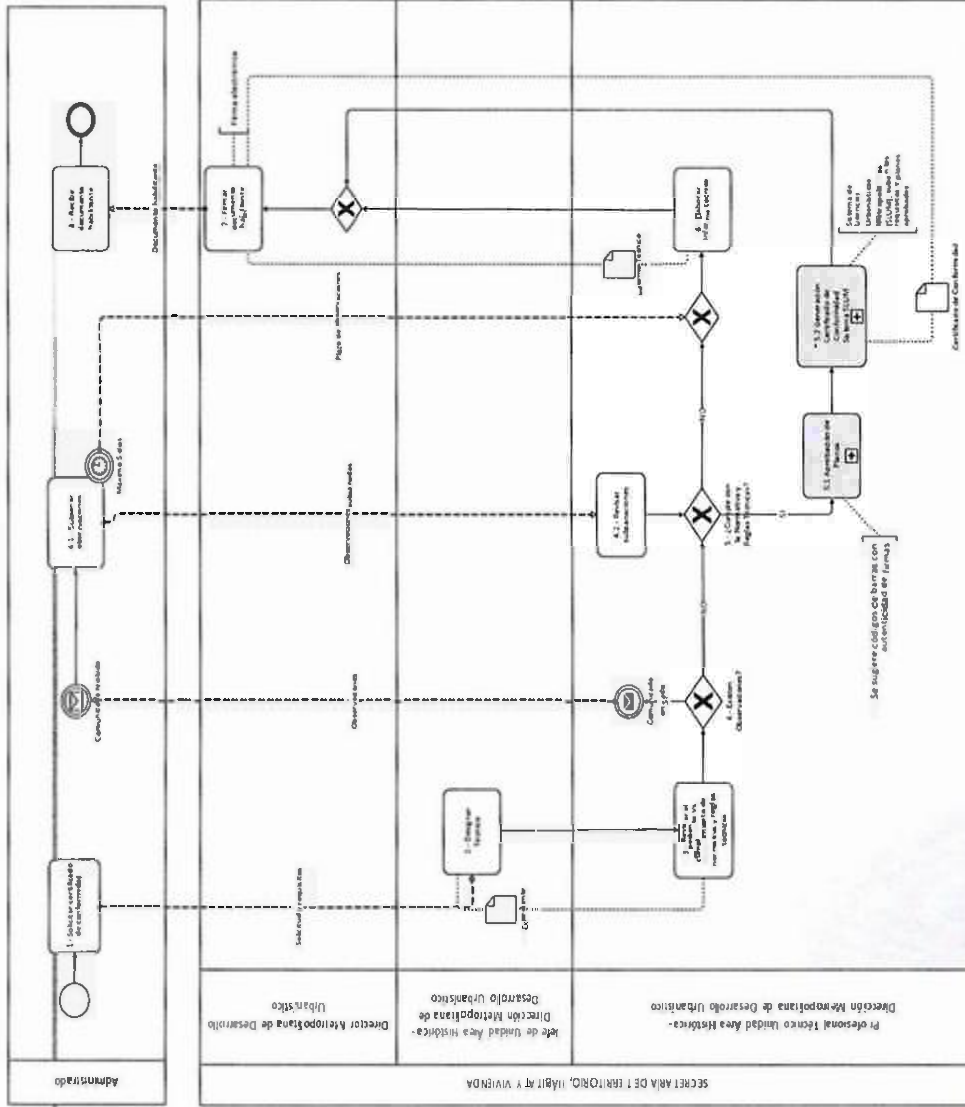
Administrado

SECRETARIA DE TERRITORIO, HÁBITAT Y VIVIENDA

Director Metropolitana de Desarrollo Urbanístico

Jefe de Unidad Área Histórica - Dirección Metropolitana de Desarrollo Urbanístico

Profesional Técnico Unidad Área Histórica - Dirección Metropolitana de Desarrollo Urbanístico

1. Solicitar certificado de conformidad

Solicitud y requisitos

2. Designar técnico

Comprobante

3. Revisar el pedido vs. Código municipal de normas y reglas técnicas

4. Existen Observaciones?

Comunicado en 5 días

Observaciones

Comunicado recibido

4.1 Subsanar observaciones

Máximo 5 días

Observaciones subsanadas

4.2 Revisar subsanaciones

5. Cumple con la Normativa y Reglas Técnicas?

NO

SI

5.1 Aprobación de Planos

Se sugiere códigos de barras con autenticidad de firmas

5.2 Generación Certificado de Conformidad Sistema SLUM

Pago de tasas

Certificado de Conformidad

Sistema de Licencias Urbanísticas Metropolitano (SLUM), sube los requisitos y planos aprobados

6. Elaborar informe técnico

Informe Técnico

7. Firmar documento habilitante

Firma electrónica

Documento habilitante

8. Recibe documento habilitante